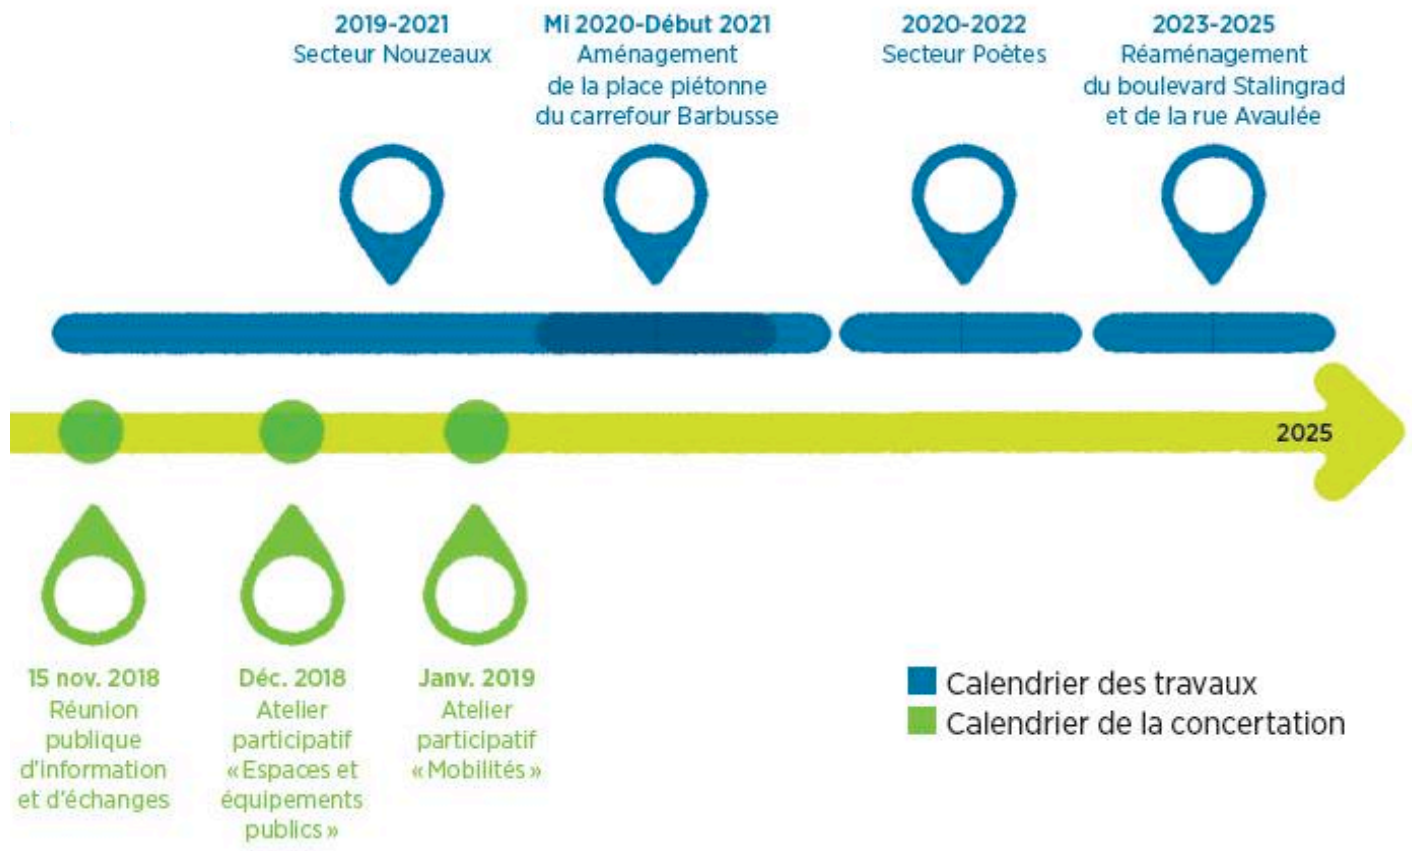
2019-2021
Secteur Nouzeaux

Mi 2020-Début 2021
Aménagement de la place piétonne du carrefour Barbusse

2020-2022
Secteur Poètes

2023-2025
Réaménagement du boulevard Stalingrad et de la rue Avaulée

2025

15 nov. 2018
Réunion publique d'information et d'échanges

Déc. 2018
Atelier participatif «Espaces et équipements publics»

Janv. 2019
Atelier participatif «Mobilités»

Calendrier des travaux
Calendrier de la concertation